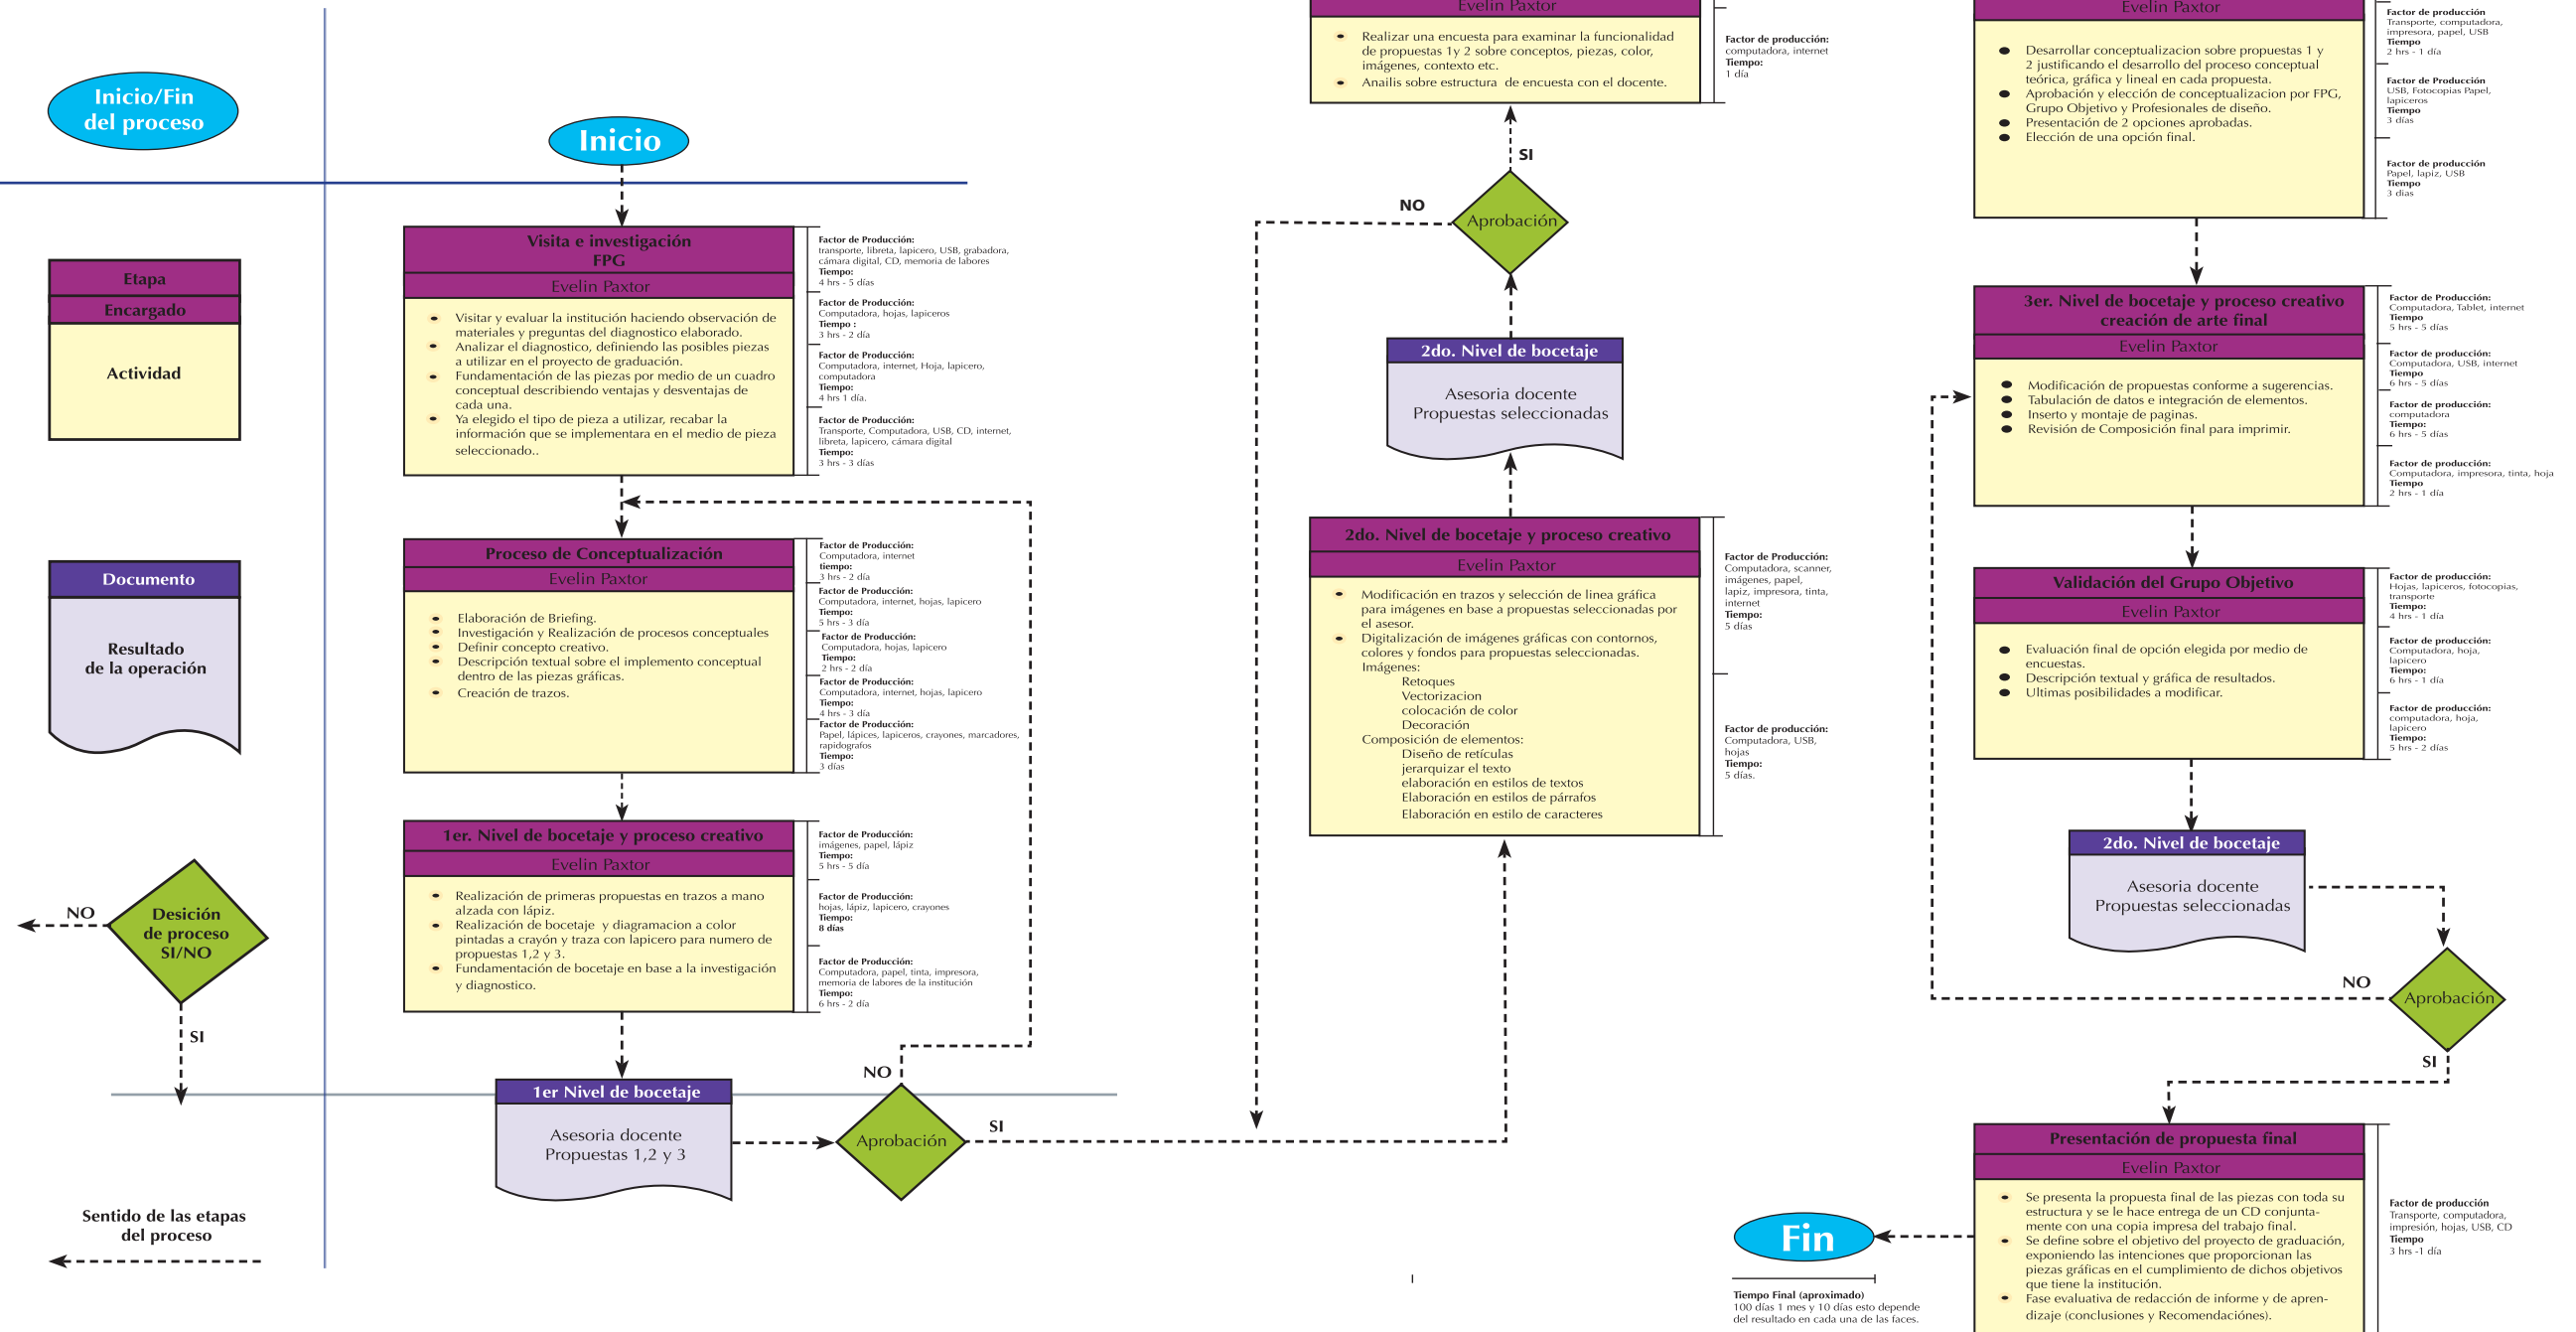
Inicio/Fin del proceso

Etapa
Encargado
Actividad

Documento
Resultado de la operación

NO
Desición de proceso SI/NO
SI

Sentido de las etapas del proceso

Inicio

Visita e investigación FPG
Evelin Paxtor
• Visitar y evaluar la institución haciendo observación de materiales y preguntas del diagnostico elaborado.
• Analizar el diagnostico, definiendo las posibles piezas a utilizar en el proyecto de graduación.
• Fundamentación de las piezas por medio de un cuadro conceptual describiendo ventajas y desventajas de cada una.
• Ya elegido el tipo de pieza a utilizar, recabar la información que se implementara en el medio de pieza seleccionado..

Factor de Producción: transporte, libreta, lapicero, USB, grabadora, cámara digital, CD, memoria de labores
Tiempo: 4 hrs - 5 días
Factor de Producción: Computadora, hojas, lapiceros
Tiempo : 3 hrs - 2 día
Factor de Producción: Computadora, internet, Hoja, lapicero, computadora
Tiempo: 4 hrs 1 día.
Factor de Producción: Transporte, Computadora, USB, CD, internet, libreta, lapicero, cámara digital
Tiempo: 3 hrs - 3 días

Proceso de Conceptualización
Evelin Paxtor
• Elaboración de Briefing.
• Investigación y Realización de procesos conceptuales
• Definir concepto creativo.
• Descripción textual sobre el implemento conceptual dentro de las piezas gráficas.
• Creación de trazos.

Factor de Producción: Computadora, internet
tiempo: 3 hrs - 2 día
Factor de Producción: Computadora, internet, hojas, lapicero
Tiempo: 5 hrs - 3 día
Factor de Producción: Computadora, hojas, lapicero
Tiempo: 2 hrs - 2 día
Factor de Producción: Computadora, internet, hojas, lapicero
Tiempo: 4 hrs - 3 día
Factor de Producción: Papel, lápices, lapiceros, crayones, marcadores, rapidografos
Tiempo: 3 días

1er. Nivel de bocetaje y proceso creativo
Evelin Paxtor
• Realización de primeras propuestas en trazos a mano alzada con lápiz.
• Realización de bocetaje y diagramacion a color pintadas a crayón y traza con lapicero para numero de propuestas 1,2 y 3.
• Fundamentación de bocetaje en base a la investigación y diagnostico.

Factor de Producción: imágenes, papel, lápiz
Tiempo: 5 hrs - 5 día
Factor de Producción: hojas, lápiz, lapicero, crayones
Tiempo: 8 días
Factor de Producción: Computadora, papel, tinta, impresora, memoria de labores de la institución
Tiempo: 6 hrs - 2 día

1er Nivel de bocetaje
Asesoria docente
Propuestas 1,2 y 3

NO
Aprobación
SI

Evelin Paxtor
• Realizar una encuesta para examinar la funcionalidad de propuestas 1y 2 sobre conceptos, piezas, color, imágenes, contexto etc.
• Anailis sobre estructura de encuesta con el docente.

Factor de producción: computadora, internet
Tiempo: 1 día

SI
NO
Aprobación

2do. Nivel de bocetaje
Asesoria docente
Propuestas seleccionadas

2do. Nivel de bocetaje y proceso creativo
Evelin Paxtor
• Modificación en trazos y selección de linea gráfica para imágenes en base a propuestas seleccionadas por el asesor.
• Digitalización de imágenes gráficas con contornos, colores y fondos para propuestas seleccionadas.
Imágenes:
Retoques
Vectorizacion
colocación de color
Decoración
Composición de elementos:
Diseño de retículas
jerarquizar el texto
elaboración en estilos de textos
Elaboración en estilos de párrafos
Elaboración en estilo de caracteres

Factor de Producción: Computadora, scanner, imágenes, papel, lapiz, impresora, tinta, internet
Tiempo: 5 días
Factor de producción: Computadora, USB, hojas
Tiempo: 5 días.

Evelin Paxtor
• Desarrollar conceptualizacion sobre propuestas 1 y 2 justificando el desarrollo del proceso conceptual teórica, gráfica y lineal en cada propuesta.
• Aprobación y elección de conceptualizacion por FPG, Grupo Objetivo y Profesionales de diseño.
• Presentación de 2 opciones aprobadas.
• Elección de una opción final.

Factor de producción Transporte, computadora, impresora, papel, USB
Tiempo 2 hrs - 1 día
Factor de Producción USB, Fotocopias Papel, lapiceros
Tiempo 3 días
Factor de producción Papel, lapiz, USB
Tiempo 3 días

3er. Nivel de bocetaje y proceso creativo creación de arte final
Evelin Paxtor
• Modificación de propuestas conforme a sugerencias.
• Tabulación de datos e integración de elementos.
• Inserto y montaje de paginas.
• Revisión de Composición final para imprimir.

Factor de Producción: Computadora, Tablet, internet
Tiempo 5 hrs - 5 días
Factor de producción: Computadora, USB, internet
Tiempo 6 hrs - 5 días
Factor de producción: computadora
Tiempo: 6 hrs - 5 días
Factor de producción: Computadora, impresora, tinta, hoja
Tiempo 2 hrs - 1 día

Validación del Grupo Objetivo
Evelin Paxtor
• Evaluación final de opción elegida por medio de encuestas.
• Descripción textual y gráfica de resultados.
• Ultimas posibilidades a modificar.

Factor de producción: Hojas, lapiceros, fotocopias, transporte
Tiempo: 4 hrs - 1 día
Factor de producción: Computadora, hoja, lapicero
Tiempo: 6 hrs - 1 día
Factor de producción: computadora, hoja, lapicero
Tiempo: 5 hrs - 2 días

2do. Nivel de bocetaje
Asesoria docente
Propuestas seleccionadas

NO
Aprobación
SI

Presentación de propuesta final
Evelin Paxtor
• Se presenta la propuesta final de las piezas con toda su estructura y se le hace entrega de un CD conjuntamente con una copia impresa del trabajo final.
• Se define sobre el objetivo del proyecto de graduación, exponiendo las intenciones que proporcionan las piezas gráficas en el cumplimiento de dichos objetivos que tiene la institución.
• Fase evaluativa de redacción de informe y de aprendizaje (conclusiones y Recomendaciónes).

Factor de producción Transporte, computadora, impresión, hojas, USB, CD
Tiempo 3 hrs -1 día

Fin

Tiempo Final (aproximado)
100 días 1 mes y 10 días esto depende del resultado en cada una de las faces.